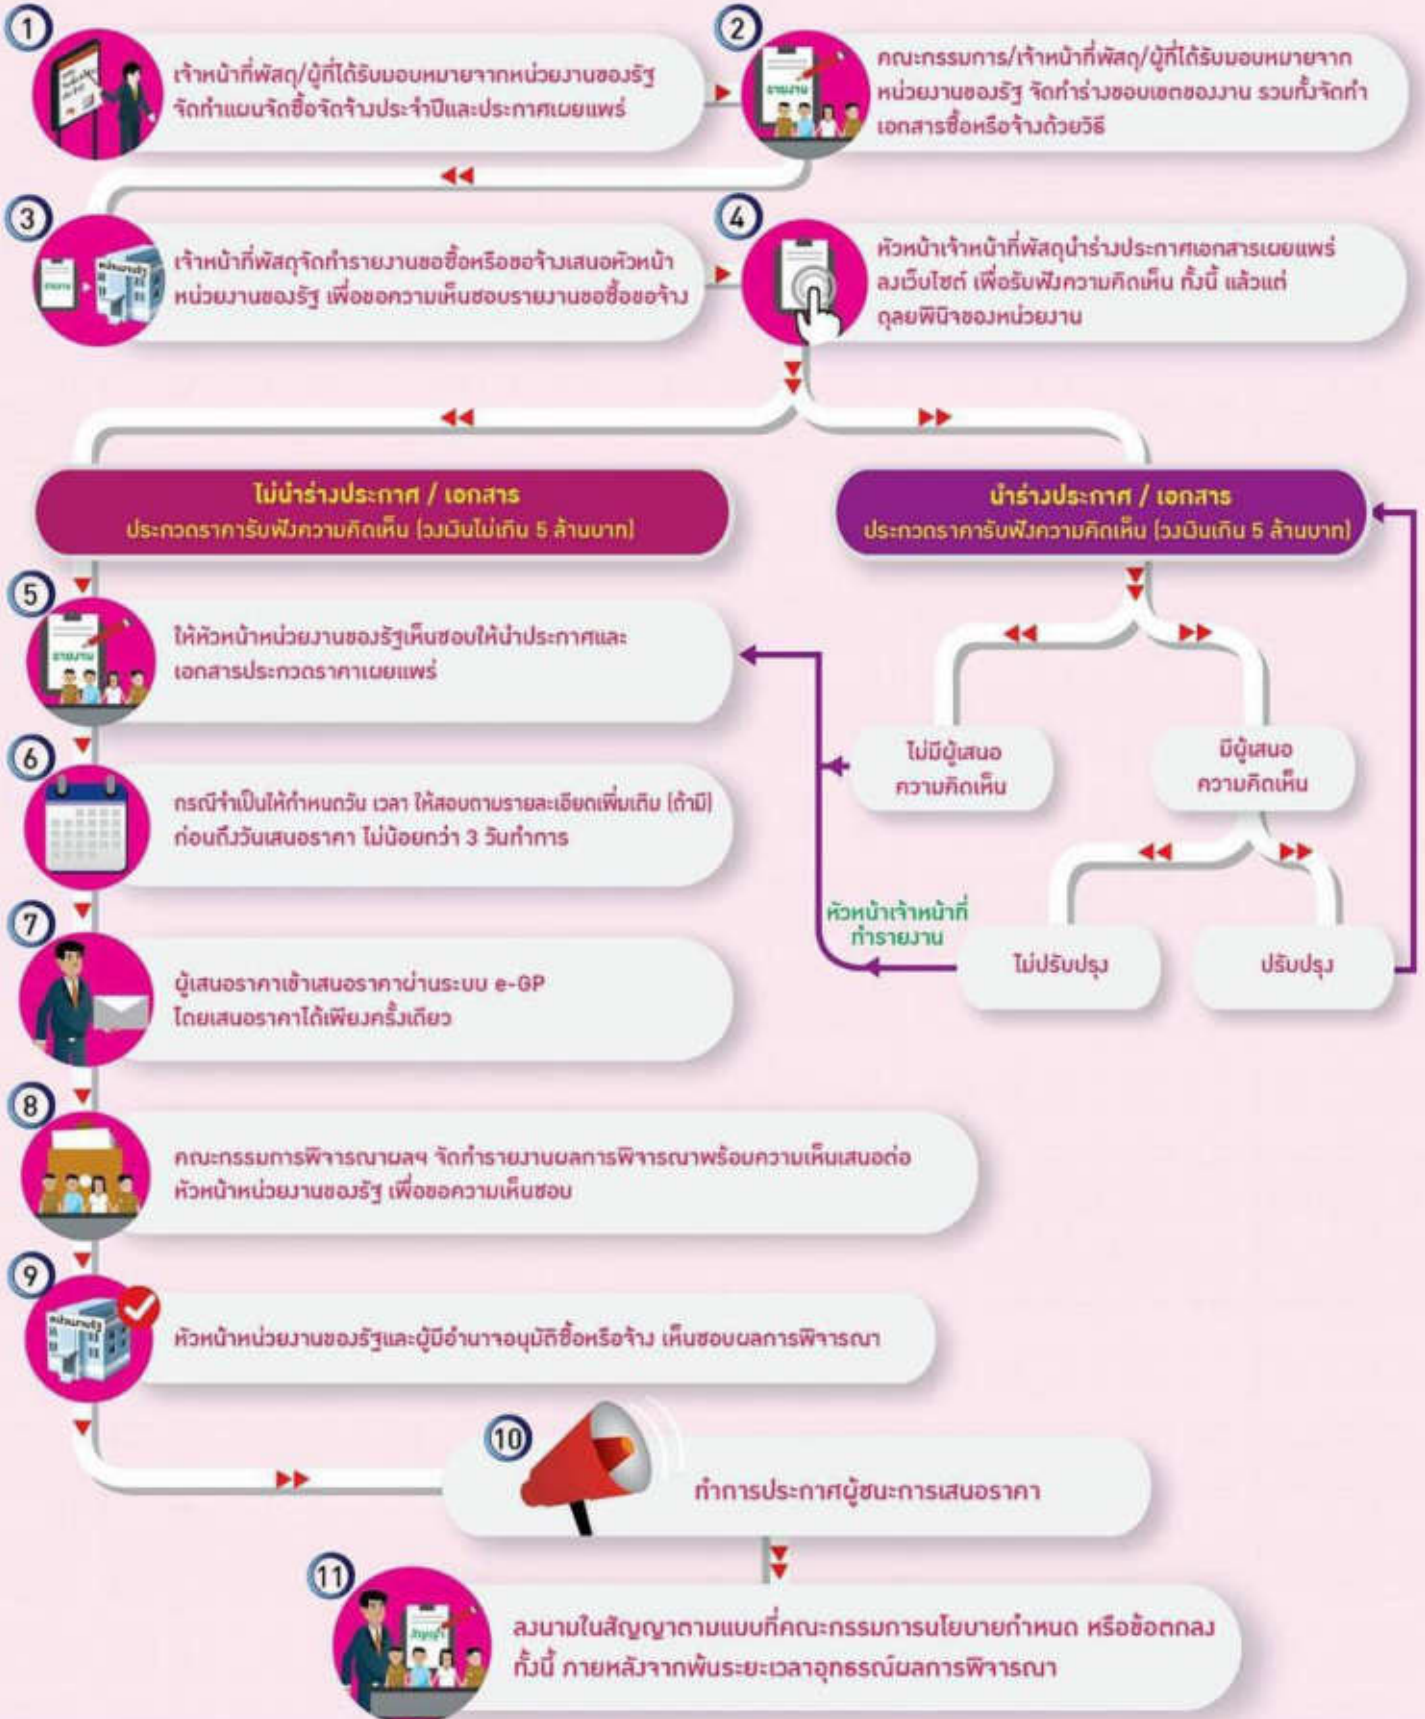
1
เจ้าหน้าที่พัสดุ/ผู้ที่ได้รับมอบหมายจากหน่วยงานของรัฐ จัดทำแผนจัดซื้อจัดจ้างประจำปีและประกาศเผยแพร่

2
คณะกรรมการ/เจ้าหน้าที่พัสดุ/ผู้ที่ได้รับมอบหมายจากหน่วยงานของรัฐ จัดทำร่างขอบเขตของงาน รวมทั้งจัดทำเอกสารซื้อหรือจ้างด้วยวิธี

3
เจ้าหน้าที่พัสดุจัดทำรายงานขอซื้อหรือขอจ้างเสนอหัวหน้าหน่วยงานของรัฐ เพื่อขอความเห็นชอบรายงานขอซื้อขอจ้าง

4
หัวหน้าเจ้าหน้าที่พัสดุนำร่างประกาศเอกสารเผยแพร่ลงเว็บไซต์ เพื่อรับฟังความคิดเห็น ทั้งนี้ แล้วแต่ดุลยพินิจของหน่วยงาน

ไม่นำร่างประกาศ / เอกสาร
ประกวดราคารับฟังความคิดเห็น (วงเงินไม่เกิน 5 ล้านบาท)

นำร่างประกาศ / เอกสาร
ประกวดราคารับฟังความคิดเห็น (วงเงินเกิน 5 ล้านบาท)

5
ให้หัวหน้าหน่วยงานของรัฐเห็นชอบให้นำประกาศและเอกสารประกวดราคาเผยแพร่

ไม่มีผู้เสนอความคิดเห็น

มีผู้เสนอความคิดเห็น

6
กรณีจำเป็นให้กำหนดวัน เวลา ให้สอบถามรายละเอียดเพิ่มเติม (ถ้ามี) ก่อนถึงวันเสนอราคา ไม่น้อยกว่า 3 วันทำการ

หัวหน้าเจ้าหน้าที่ทำรายงาน

ไม่ปรับปรุง

ปรับปรุง

7
ผู้เสนอราคาเข้าเสนอราคาผ่านระบบ e-GP โดยเสนอราคาได้เพียงครั้งเดียว

8
คณะกรรมการพิจารณาผลฯ จัดทำรายงานผลการพิจารณาพร้อมความเห็นเสนอต่อหัวหน้าหน่วยงานของรัฐ เพื่อขอความเห็นชอบ

9
หัวหน้าหน่วยงานของรัฐและผู้มีอำนาจอนุมัติซื้อหรือจ้าง เห็นชอบผลการพิจารณา

10
ทำการประกาศผู้ชนะการเสนอราคา

11
ลงนามในสัญญาตามแบบที่คณะกรรมการนโยบายกำหนด หรือข้อตกลง ทั้งนี้ ภายหลังจากพ้นระยะเวลาอุทธรณ์ผลการพิจารณา